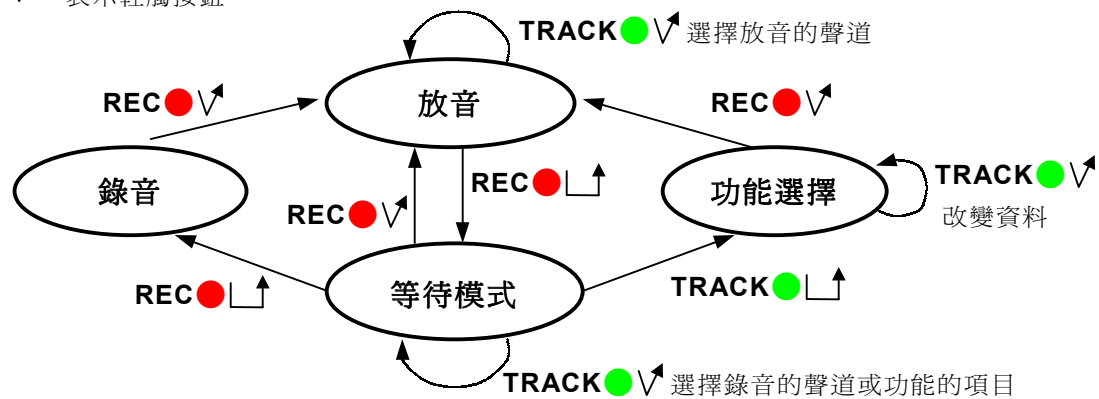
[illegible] 表示輕觸按鈕

TRACK ● $\sqrt{}$ 選擇放音的聲道

REC ● $\sqrt{}$

放音

REC ● $\sqrt{}$

錄音

REC ● $\lfloor\!\uparrow$

功能選擇

TRACK ● $\sqrt{}$

改變資料

REC ● $\sqrt{}$

REC ● $\lfloor\!\uparrow$

等待模式

TRACK ● $\lfloor\!\uparrow$

TRACK ● $\sqrt{}$ 選擇錄音的聲道或功能的項目